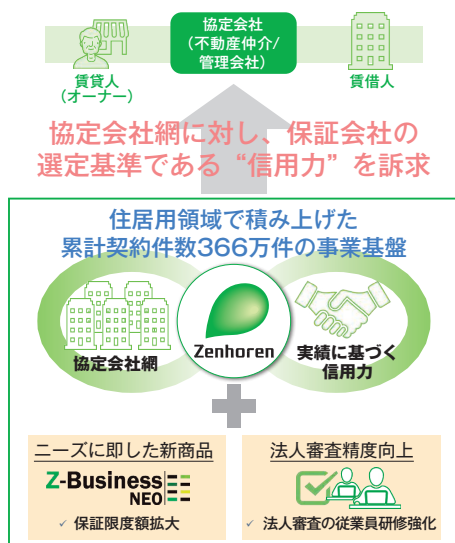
賃貸人
(オーナー)

協定会社
(不動産仲介/
管理会社)

賃借人

協定会社網に対し、保証会社の
選定基準である"信用力"を訴求

住居用領域で積み上げた
累計契約件数366万件の事業基盤

協定会社網

Zenhoren

実績に基づく
信用力

ニーズに即した新商品

Z-Business
NEO

✓ 保証限度額拡大

法人審査精度向上

✓ 法人審査の従業員研修強化